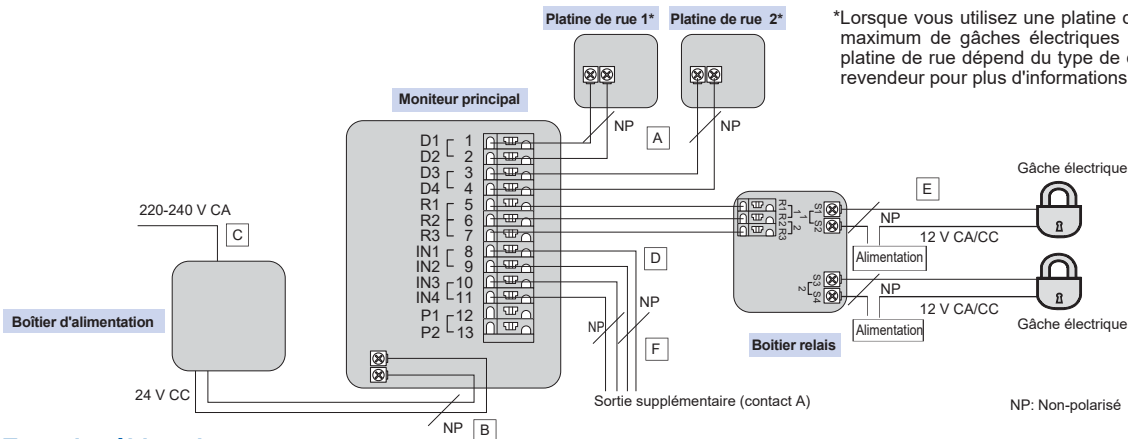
Platine de rue 1*

Platine de rue 2*

*Lorsque vous utilisez une platine c maximum de gâches électriques platine de rue dépend du type de revendeur pour plus d'informations

Moniteur principal

NP

A

NP

D1 1
D2 2
D3 3
D4 4
R1 5
R2 6
R3 7
IN1 8
IN2 9
IN3 10
IN4 11
P1 12
P2 13

220-240 V CA

C

Boîtier d'alimentation

24 V CC

NP

B

D

NP

NP

F

Sortie supplémentaire (contact A)

E

R1 R2 R3
1 2
S1 S2

S3 S4
2

NP

12 V CA/CC

Alimentation

NP

12 V CA/CC

Alimentation

Gâche électrique

Gâche électrique

Boîtier relais

NP: Non-polarisé